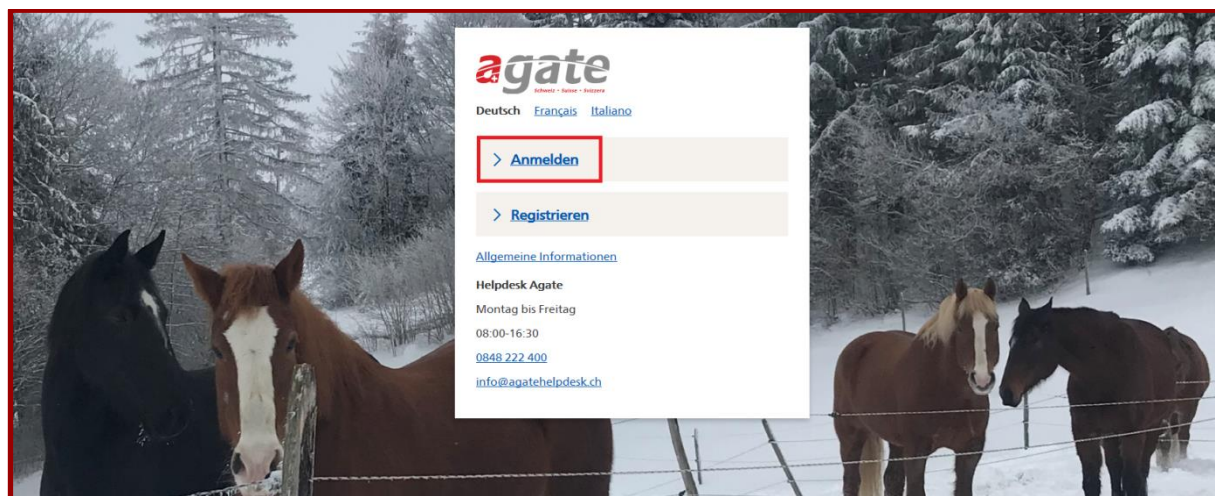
agate
Schweiz · Suisse · Svizzera

Deutsch Français Italiano

> Anmelden

> Registrieren

Allgemeine Informationen

Helpdesk Agate

Montag bis Freitag

08:00-16:30

0848 222 400

info@agatehelpdesk.ch